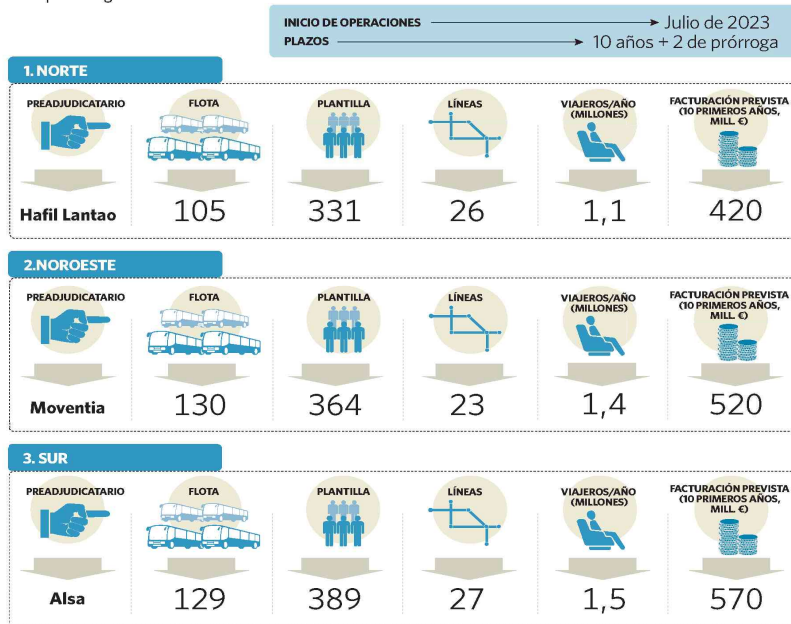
INICIO DE OPERACIONES → Julio de 2023
PLAZOS → 10 años + 2 de prórroga

1. NORTE

| PREADJUDICATARIO | FLOTA | PLANTILLA | LÍNEAS | VIAJEROS/AÑO (MILLONES) | FACTURACIÓN PREVISTA (10 PRIMEROS AÑOS, MILL. €) |
|---|---|---|---|---|---|
| Hafil Lantao | 105 | 331 | 26 | 1,1 | 420 |

2.NOROESTE

| PREADJUDICATARIO | FLOTA | PLANTILLA | LÍNEAS | VIAJEROS/AÑO (MILLONES) | FACTURACIÓN PREVISTA (10 PRIMEROS AÑOS, MILL. €) |
|---|---|---|---|---|---|
| Moventia | 130 | 364 | 23 | 1,4 | 520 |

3. SUR

| PREADJUDICATARIO | FLOTA | PLANTILLA | LÍNEAS | VIAJEROS/AÑO (MILLONES) | FACTURACIÓN PREVISTA (10 PRIMEROS AÑOS, MILL. €) |
|---|---|---|---|---|---|
| Alsa | 129 | 389 | 27 | 1,5 | 570 |